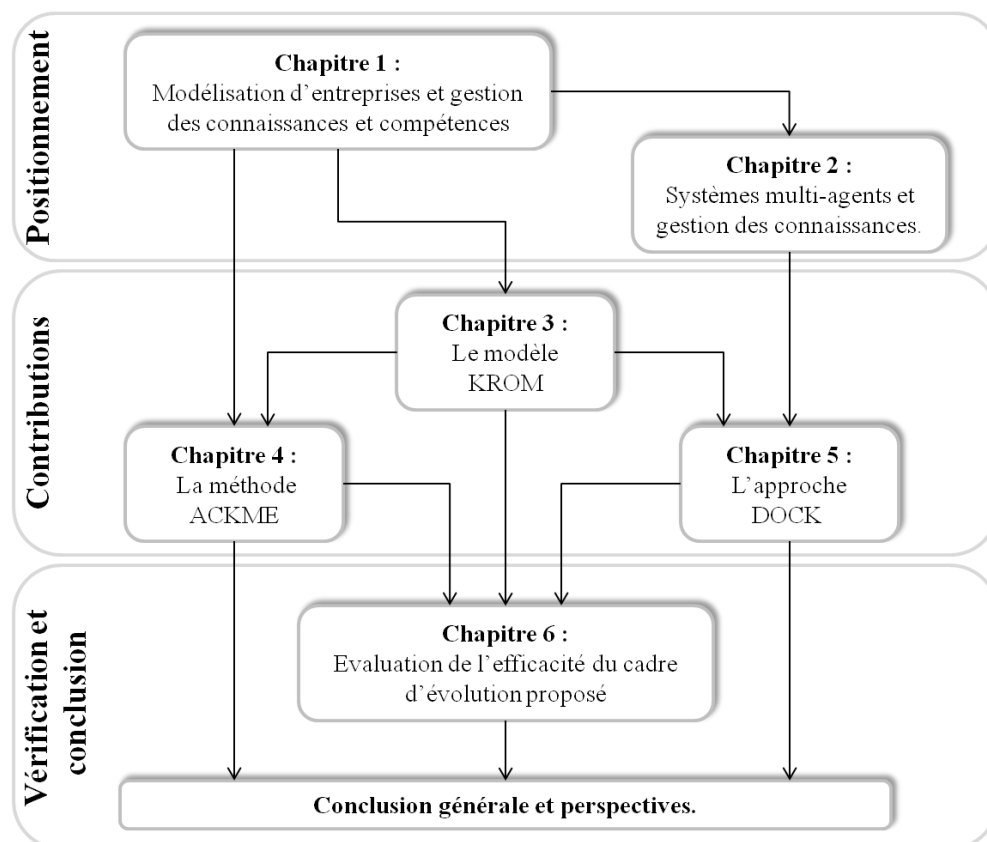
Positionnement

**Chapitre 1 :**
Modélisation d'entreprises et gestion des connaissances et compétences

**Chapitre 2 :**
Systèmes multi-agents et gestion des connaissances.

Contributions

**Chapitre 3 :**
Le modèle KROM

**Chapitre 4 :**
La méthode ACKME

**Chapitre 5 :**
L'approche DOCK

Vérification et conclusion

**Chapitre 6 :**
Evaluation de l'efficacité du cadre d'évolution proposé

**Conclusion générale et perspectives.**